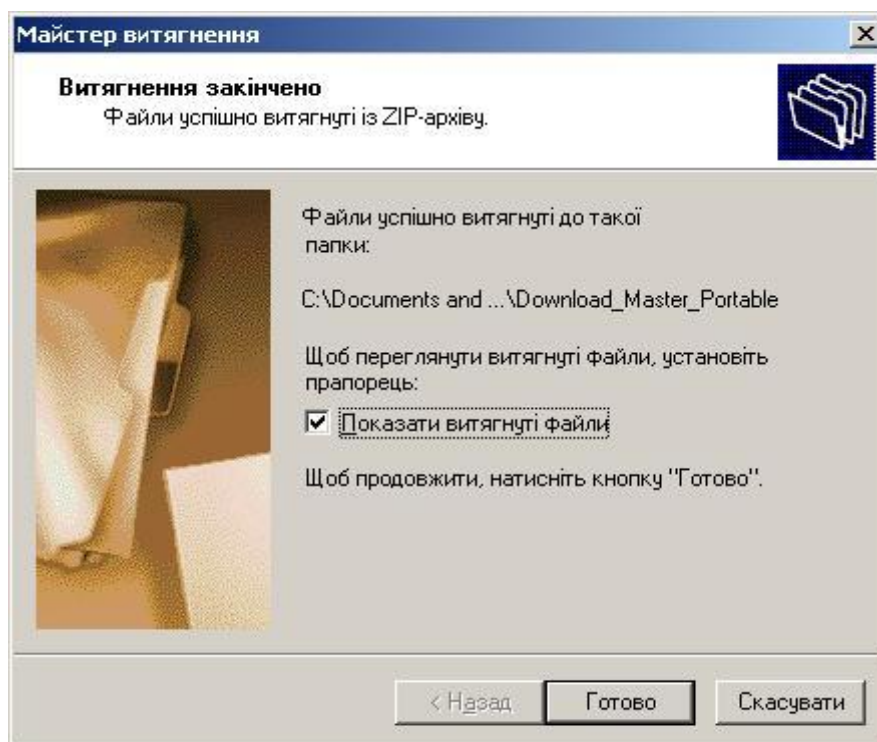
Майстер витягнення

Витягнення закінчено
Файли успішно витягнуті із ZIP-архіву.

Файли успішно витягнуті до такої папки:

C:\Documents and ...\Download_Master_Portable

Щоб переглянути витягнуті файли, установіть прапорець:

☑ Показати витягнуті файли

Щоб продовжити, натисніть кнопку "Готово".

< Назад | Готово | Скасувати